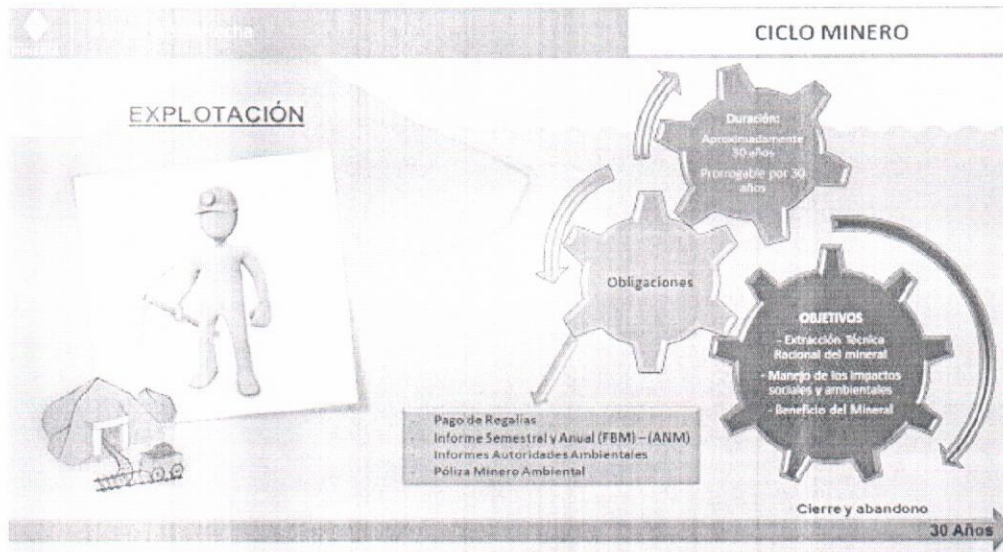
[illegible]

CICLO MINERO

EXPLOTACIÓN

Duración:
Aproximadamente 30 años
Prorrogable por 30 años

Obligaciones

OBJETIVOS
- Extracción Técnica Racional del mineral
- Manejo de los impactos sociales y ambientales
- Beneficio del Mineral

Pago de Regalías
Informe Semestral y Anual (FBM) – (ANM)
Informes Autoridades Ambientales
Póliza Minero Ambiental

Cierre y abandono

30 Años